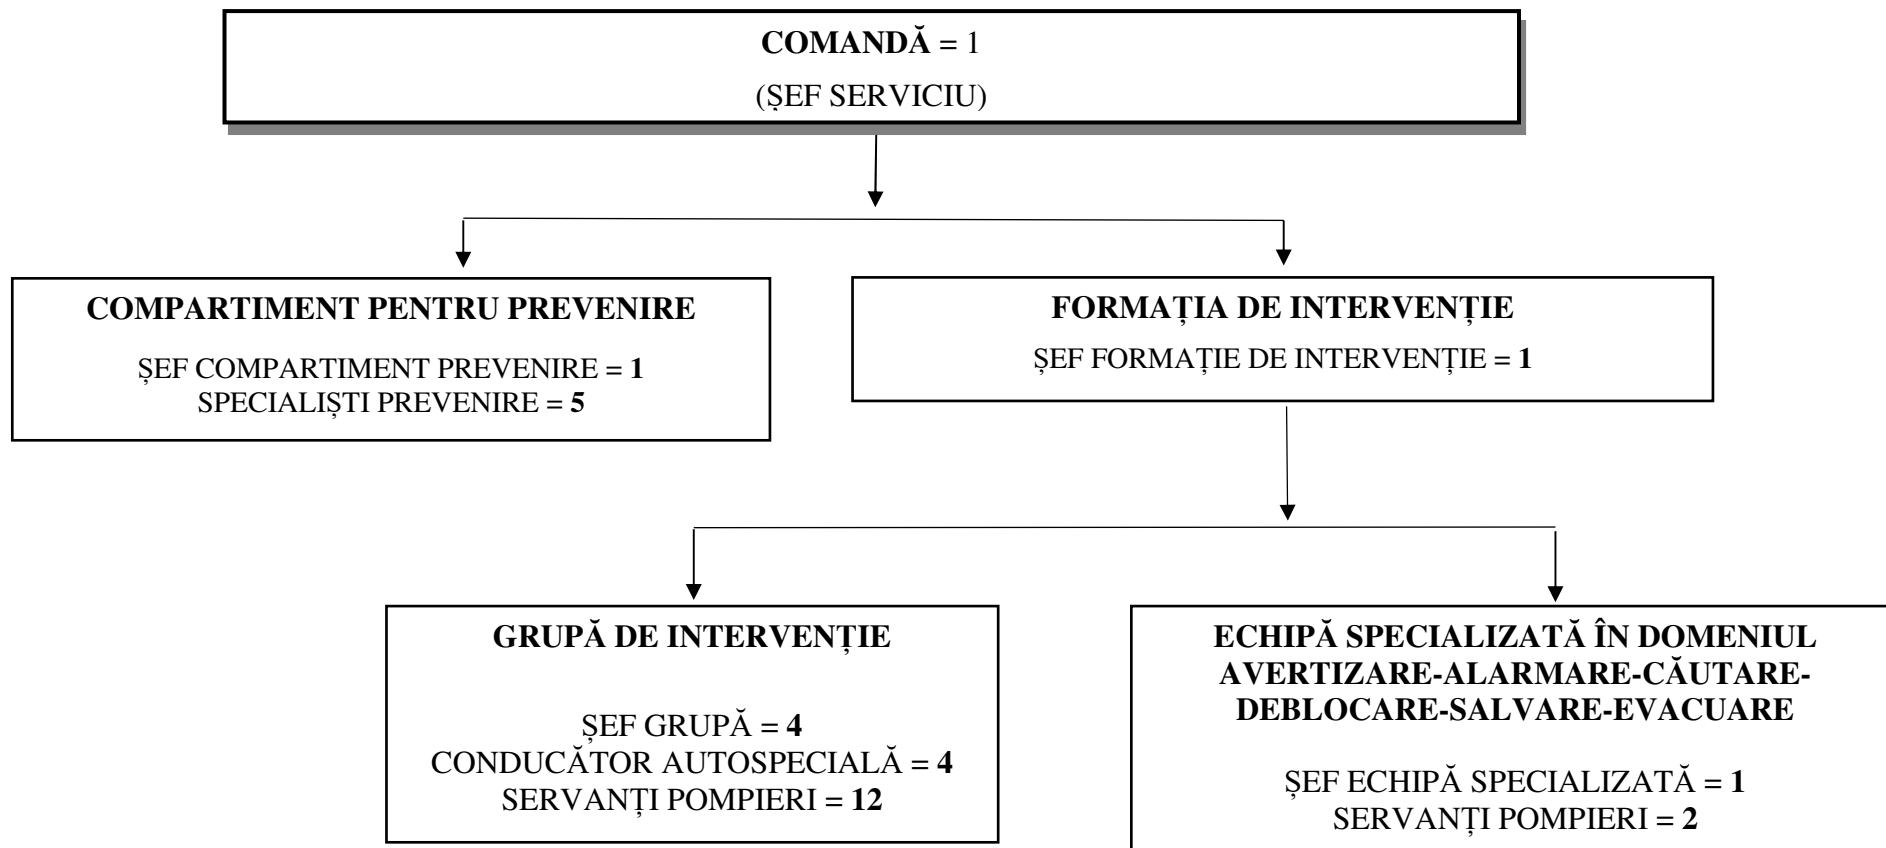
COMANDĂ = 1
(ȘEF SERVICIU)

COMPARTIMENT PENTRU PREVENIRE
ȘEF COMPARTIMENT PREVENIRE = 1
SPECIALIȘTI PREVENIRE = 5

FORMAȚIA DE INTERVENȚIE
ȘEF FORMAȚIE DE INTERVENȚIE = 1

GRUPĂ DE INTERVENȚIE
ȘEF GRUPĂ = 4
CONDUCĂTOR AUTOSPECIALĂ = 4
SERVANȚI POMPIERI = 12

ECHIPĂ SPECIALIZATĂ ÎN DOMENIUL AVERTIZARE-ALARMARE-CĂUTARE-DEBLOCARE-SALVARE-EVACUARE
ȘEF ECHIPĂ SPECIALIZATĂ = 1
SERVANȚI POMPIERI = 2